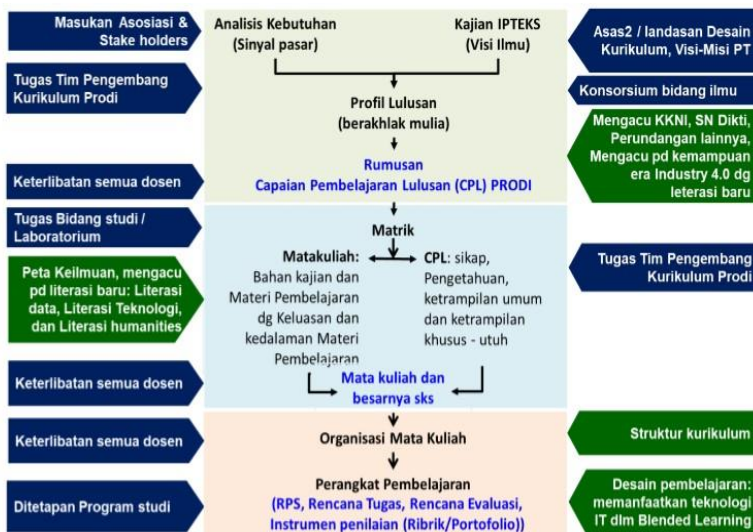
Masukan Asosiasi & Stake holders

Tugas Tim Pengembang Kurikulum Prodi

Keterlibatan semua dosen

Tugas Bidang studi / Laboratorium

Peta Keilmuan, mengacu pd literasi baru: Literasi data, Literasi Teknologi, dan Literasi humanities

Keterlibatan semua dosen

Keterlibatan semua dosen

Ditetapan Program studi

Analisis Kebutuhan (Sinyal pasar)

Kajian IPTEKS (Visi Ilmu)

Profil Lulusan (berakhlak mulia)

Rumusan Capaian Pembelajaran Lulusan (CPL) PRODI

Matrik

Matakuliah: Bahan kajian dan Materi Pembelajaran dg Keluasan dan kedalaman Materi Pembelajaran

CPL: sikap, Pengetahuan, ketrampilan umum dan ketrampilan khusus - utuh

Mata kuliah dan besarnya sks

Organisasi Mata Kuliah

Perangkat Pembelajaran (RPS, Rencana Tugas, Rencana Evaluasi, Instrumen penilaian (Ribrik/Portofolio))

Asas2 / landasan Desain Kurikulum, Visi-Misi PT

Konsorsium bidang ilmu

Mengacu KKNI, SN Dikti, Perundangan lainnya, Mengacu pd kemampuan era Industry 4.0 dg leterasi baru

Tugas Tim Pengembang Kurikulum Prodi

Struktur kurikulum

Desain pembelajaran: memanfaatkan teknologi IT dlm Blended Learning